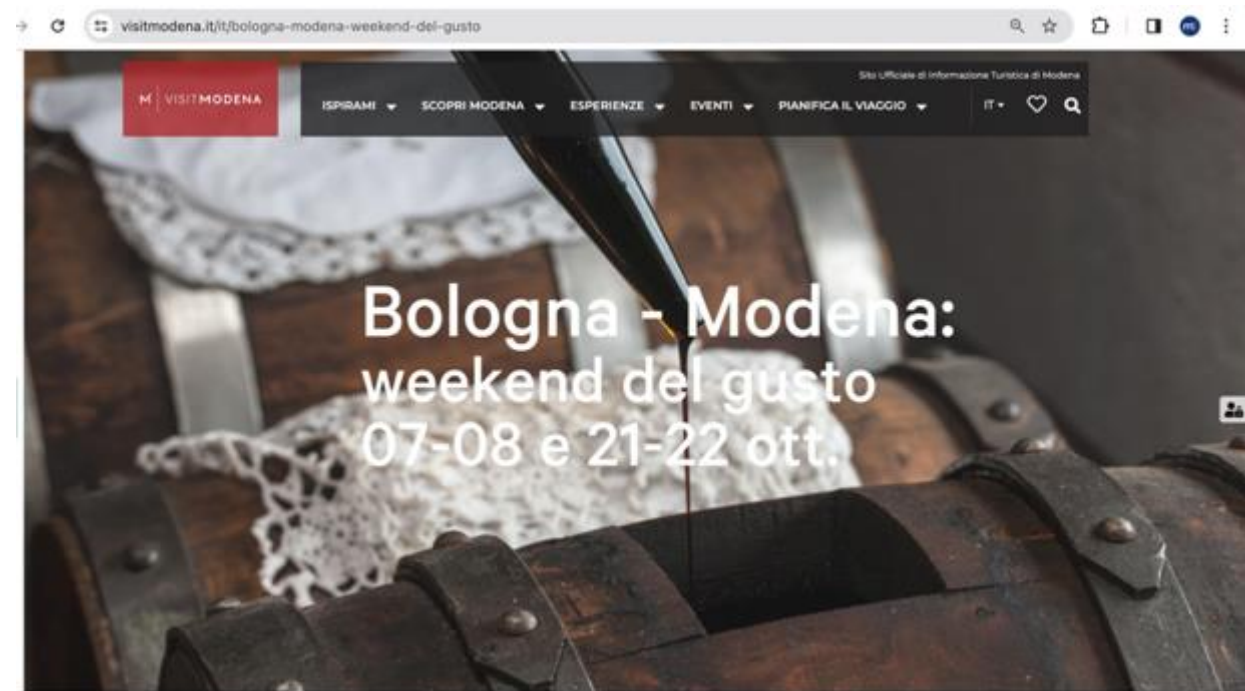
visitmodena.it/it/bologna-modena-weekend-del-gusto

M | VISITMODENA

Sito Ufficiale di Informazione Turistica di Modena

ISPIRAMI SCOPRI MODENA ESPERIENZE EVENTI PIANIFICA IL VIAGGIO IT

Bologna - Modena: weekend del gusto 07-08 e 21-22 ott.